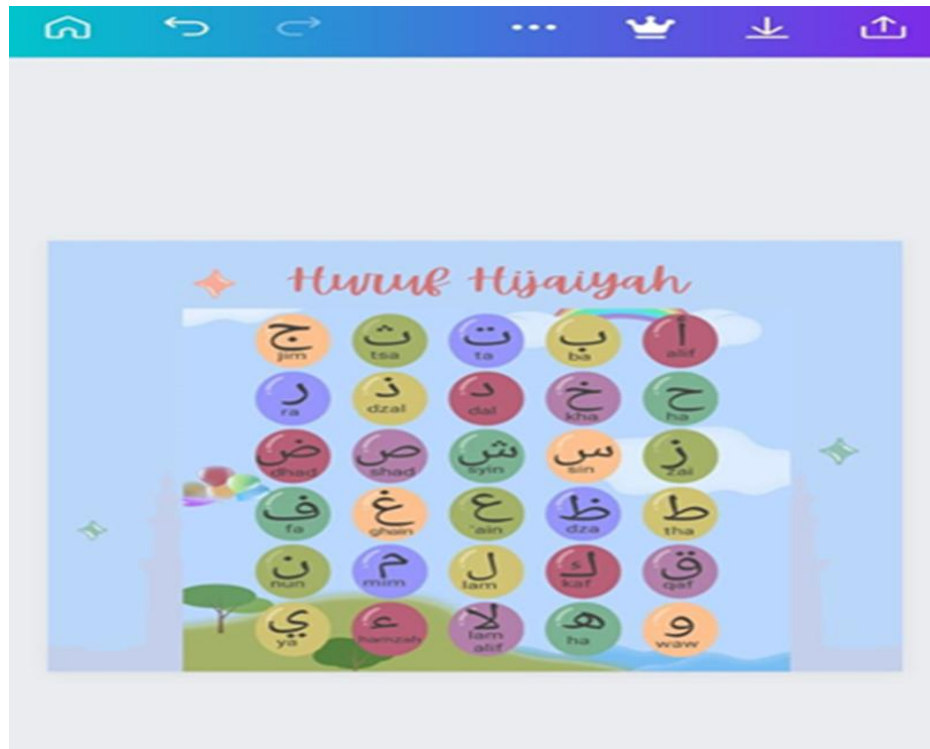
Huruf Hijaiyah

| ج jim | ث tsa | ت ta | ب ba | أ alif |
|---|---|---|---|---|
| ر ra | ذ dzal | د dal | خ kha | ح ha |
| ض dhad | ص shad | ش syin | س sin | ز zai |
| ف fa | غ ghain | ع 'ain | ظ dza | ط tha |
| ن nun | م mim | ل lam | ك kaf | ق qaf |
| ي ya | ء hamzah | لا lam alif | ه ha | و waw |